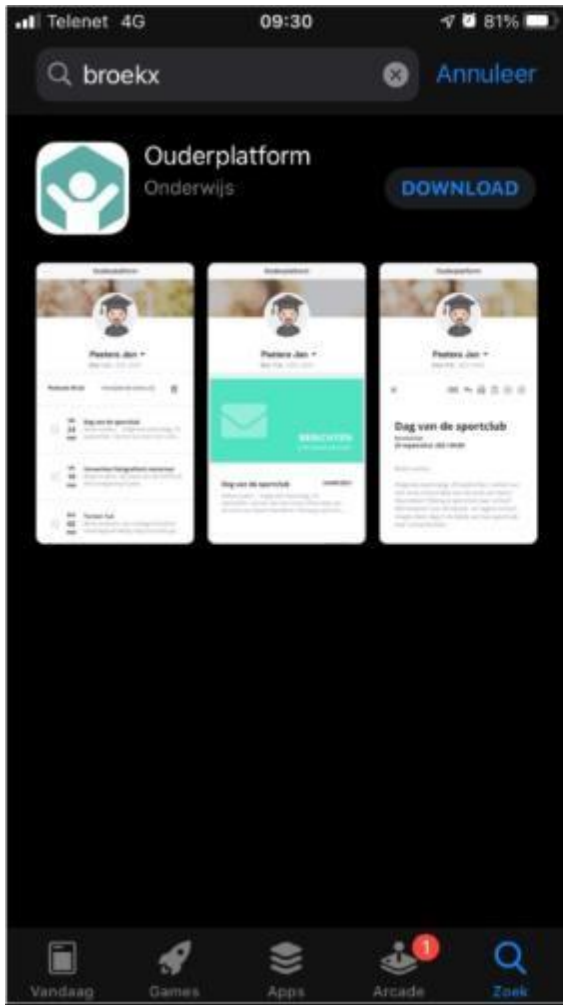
Telenet 4G 09:30 81%

broekx

Annuleer

Ouderplatform

Onderwijs

DOWNLOAD

Ouderplatform

Peeters Jan

Dag van de sportclub

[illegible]

Ouderplatform

Peeters Jan

BERICHTEN

Dag van de sportclub

Ouderplatform

Peeters Jan

Dag van de sportclub

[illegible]

Vandaag

Games

Apps

1

Arcade

Zoek